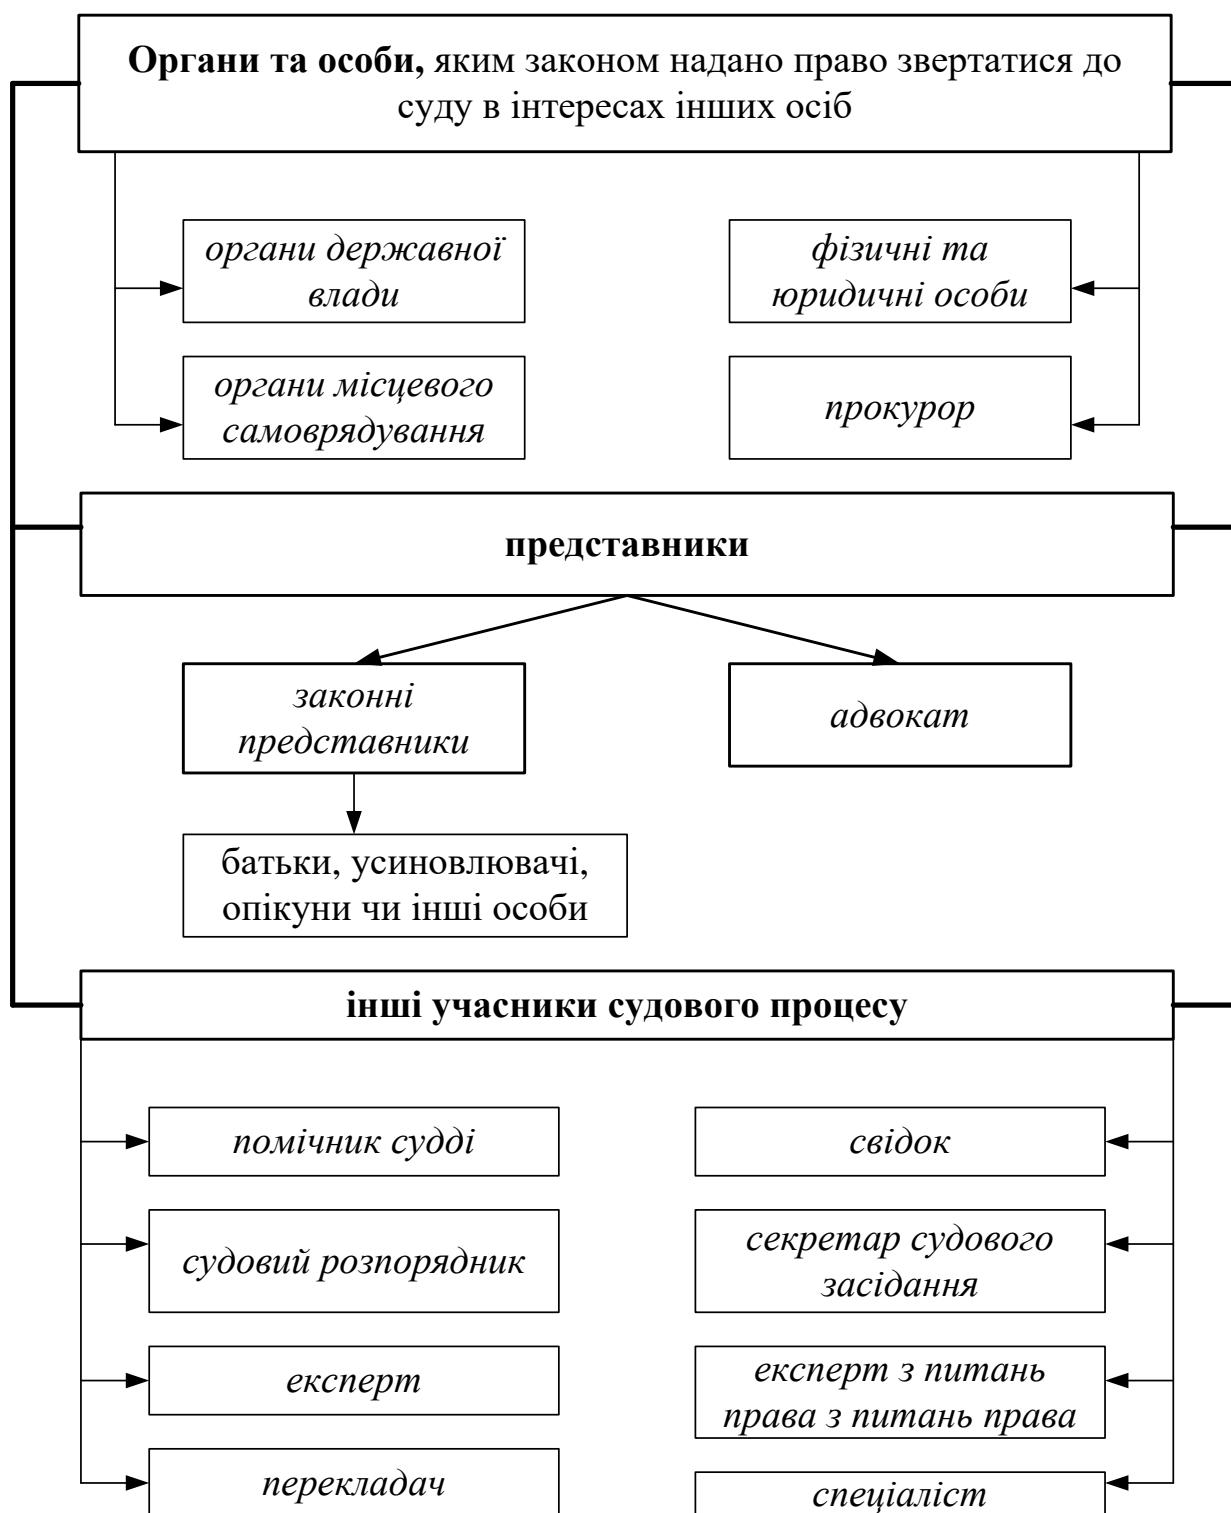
**Органи та особи,** яким законом надано право звертатися до суду в інтересах інших осіб

*органи державної влади*

*органи місцевого самоврядування*

*фізичні та юридичні особи*

*прокурор*

**представники**

*законні представники*

*адвокат*

батьки, усиновлювачі, опікуни чи інші особи

**інші учасники судового процесу**

*помічник судді*

*судовий розпорядник*

*експерт*

*перекладач*

*свідок*

*секретар судового засідання*

*експерт з питань права з питань права*

*спеціаліст*